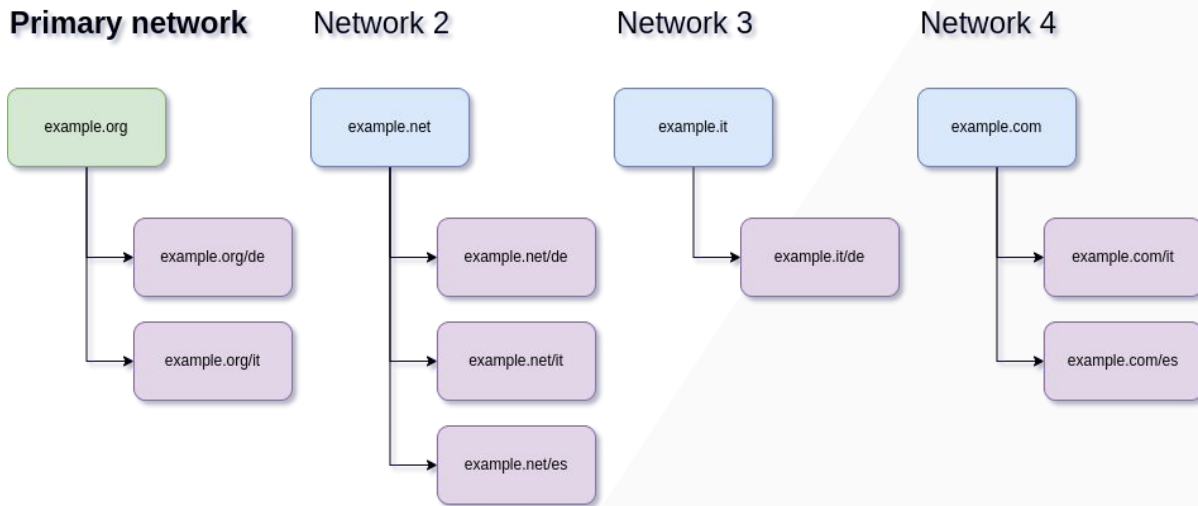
Primary network

example.org

example.org/de

example.org/it

Network 2

example.net

example.net/de

example.net/it

example.net/es

Network 3

example.it

example.it/de

Network 4

example.com

example.com/it

example.com/es